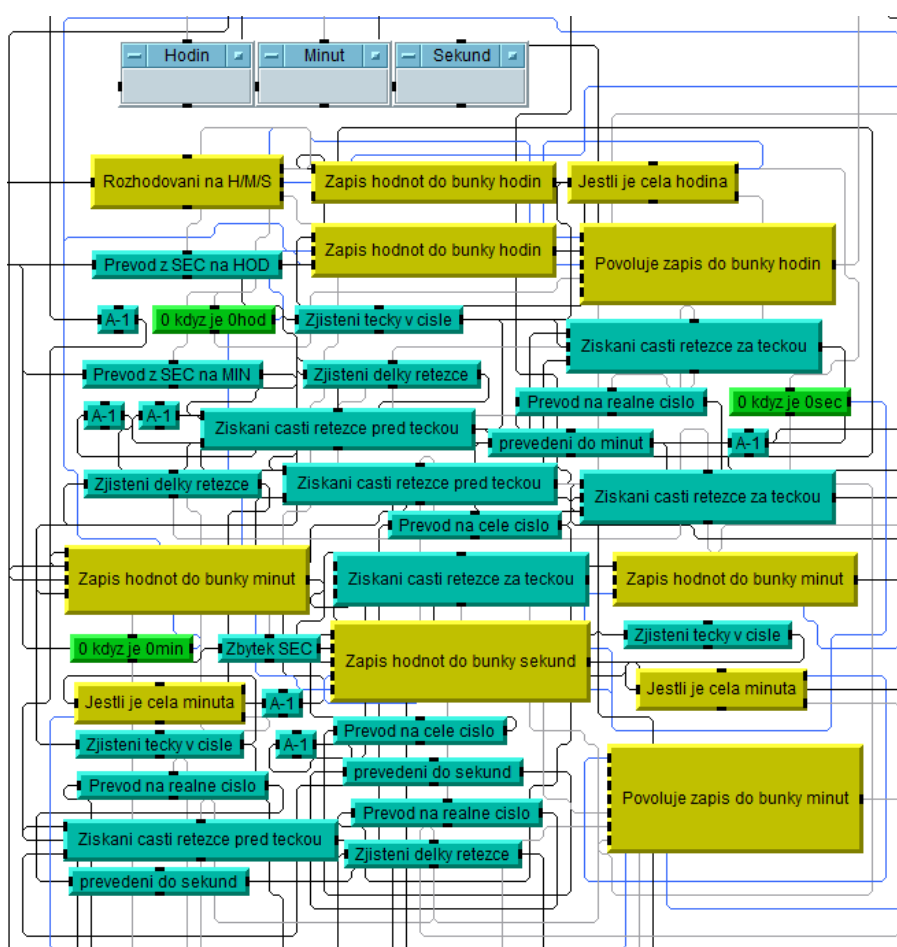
Hodin
Minut
Sekund

Rozhodovani na H/M/S
Zapis hodnot do bunky hodin
Jestli je cela hodina
Zapis hodnot do bunky hodin
Prevod z SEC na HOD
Povoluje zapis do bunky hodin
A-1
0 kdyz je 0hod
Zjisteni tecky v cisle
Ziskani casti retezce za teckou
Prevod z SEC na MIN
Zjisteni delky retezce
Prevod na realne cislo
0 kdyz je 0sec
A-1
A-1
Ziskani casti retezce pred teckou
prevedeni do minut
A-1
Zjisteni delky retezce
Ziskani casti retezce pred teckou
Ziskani casti retezce za teckou
Prevod na cele cislo
Zapis hodnot do bunky minut
Ziskani casti retezce za teckou
Zapis hodnot do bunky minut
0 kdyz je 0min
Zbytek SEC
Zapis hodnot do bunky sekund
Zjisteni tecky v cisle
Jestli je cela minuta
A-1
Jestli je cela minuta
Zjisteni tecky v cisle
A-1
Prevod na cele cislo
prevedeni do sekund
Prevod na realne cislo
Povoluje zapis do bunky minut
Prevod na realne cislo
Ziskani casti retezce pred teckou
Zjisteni delky retezce
prevedeni do sekund